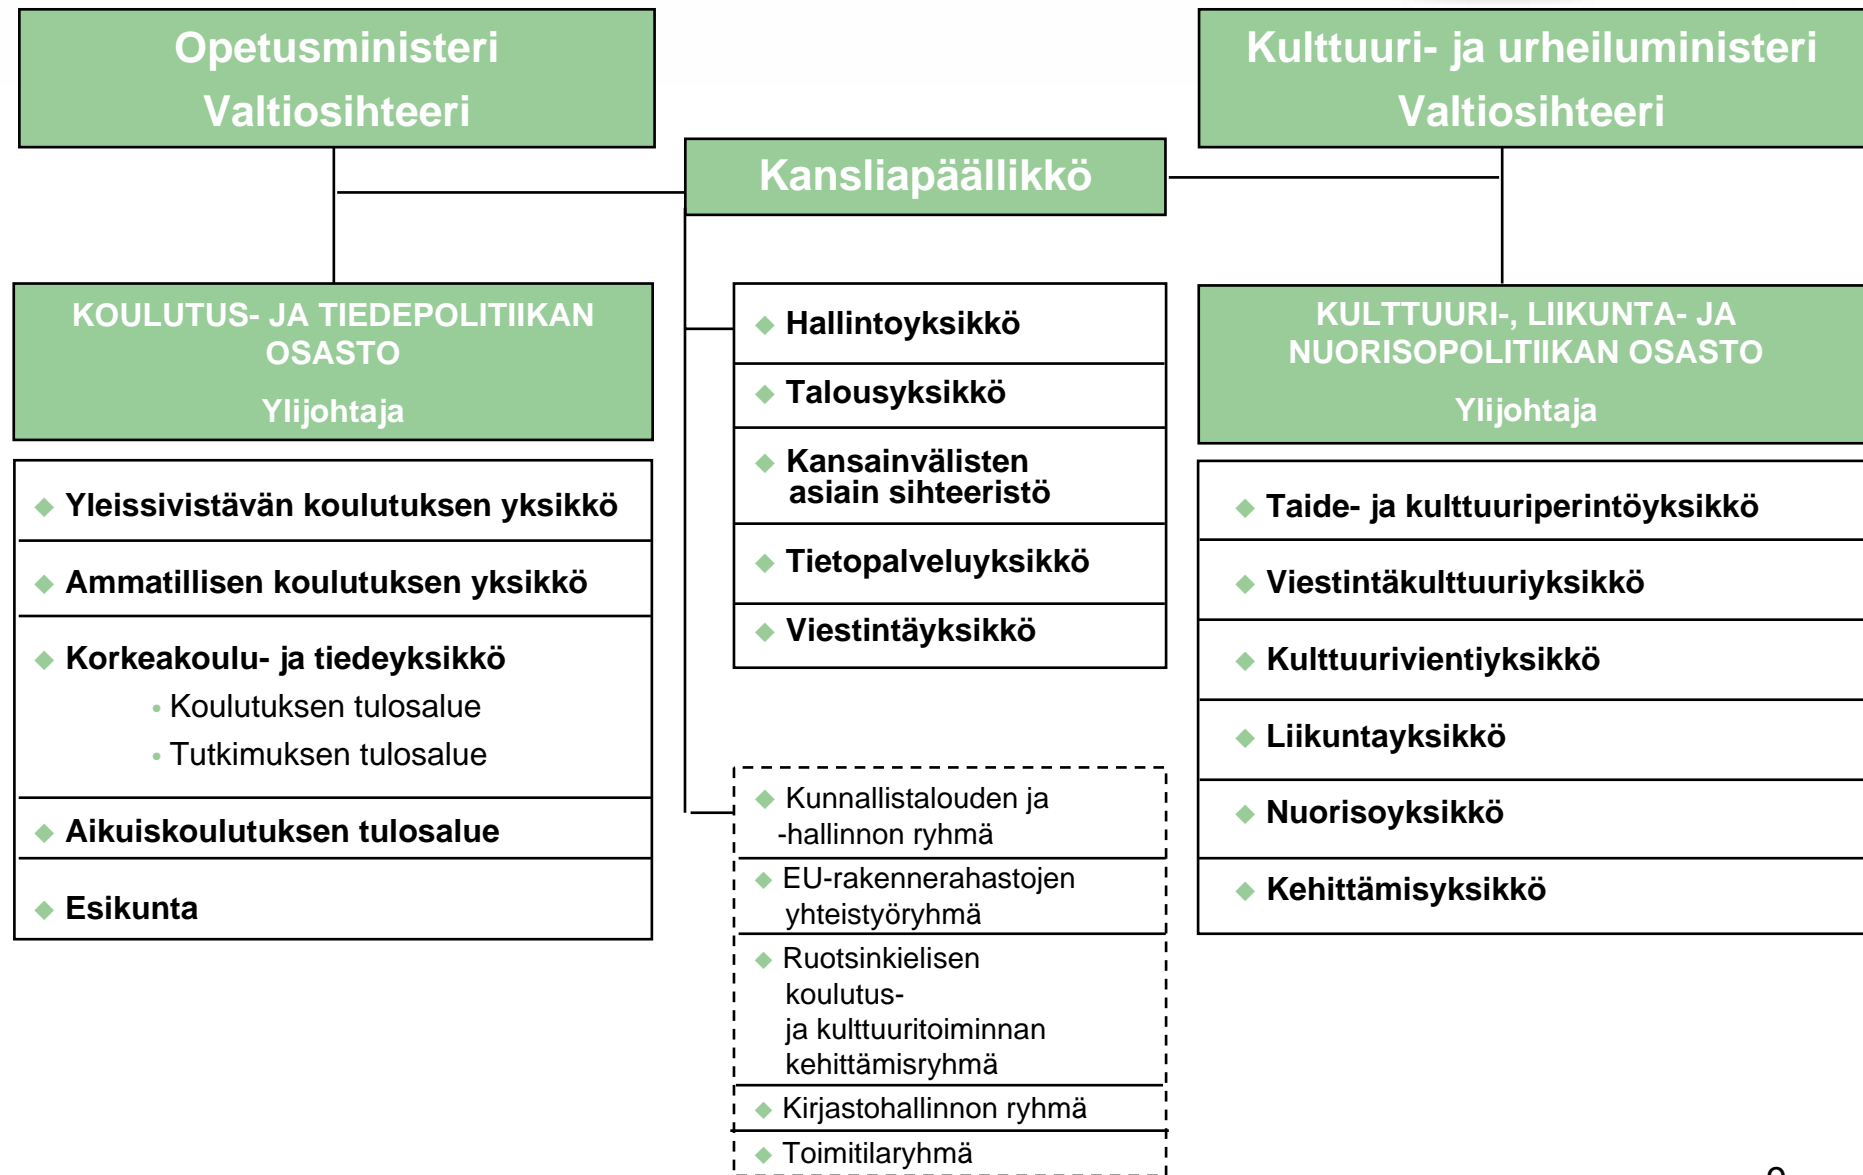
Opetusministeri
Valtiosihteeri

Kulttuuri- ja urheiluministeri
Valtiosihteeri

Kansliapäällikkö

KOULUTUS- JA TIEDEPOLITIIKAN OSASTO
Ylijohtaja

- Yleissivistävän koulutuksen yksikkö
- Ammatillisen koulutuksen yksikkö
- Korkeakoulu- ja tiedeyksikkö
  - Koulutuksen tulosalue
  - Tutkimuksen tulosalue
- Aikuiskoulutuksen tulosalue
- Esikunta

- Hallintoyksikkö
- Talousyksikkö
- Kansainvälisten asiain sihteeristö
- Tietopalveluyksikkö
- Viestintäyksikkö

- Kunnallistalouden ja -hallinnon ryhmä
- EU-rakennerahastojen yhteistyöryhmä
- Ruotsinkielisen koulutus- ja kulttuuritoiminnan kehittämisryhmä
- Kirjastohallinnon ryhmä
- Toimitilaryhmä

KULTTUURI-, LIIKUNTA- JA NUORISOPOLITIIKAN OSASTO
Ylijohtaja

- Taide- ja kulttuuriperintöyksikkö
- Viestintäkulttuuriyksikkö
- Kulttuurivientiyksikkö
- Liikuntayksikkö
- Nuorisoyksikkö
- Kehittämisyksikkö